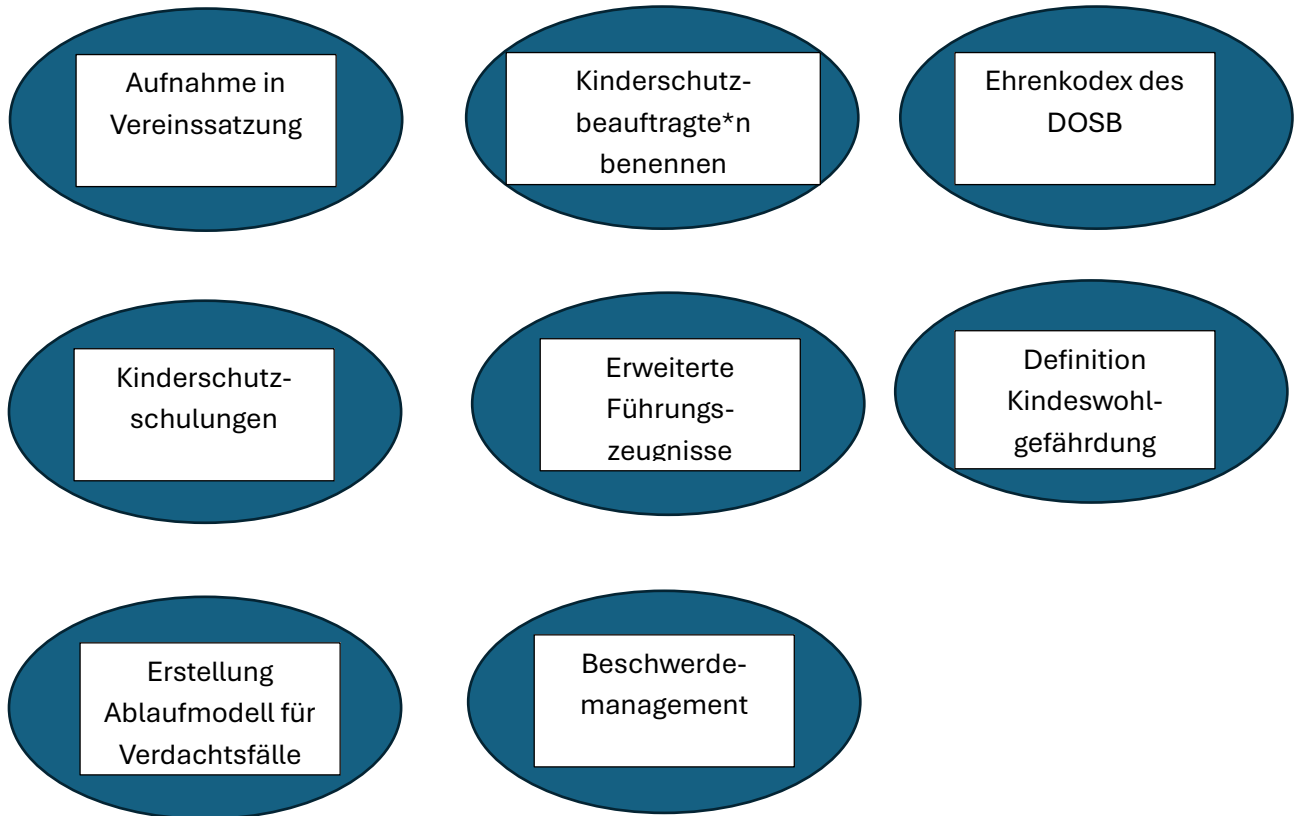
Aufnahme in Vereinssatzung

Kinderschutzbeauftragte*n benennen

Ehrenkodex des DOSB

Kinderschutzschulungen

Erweiterte Führungszeugnisse

Definition Kindeswohlgefährdung

Erstellung Ablaufmodell für Verdachtsfälle

Beschwerdemanagement